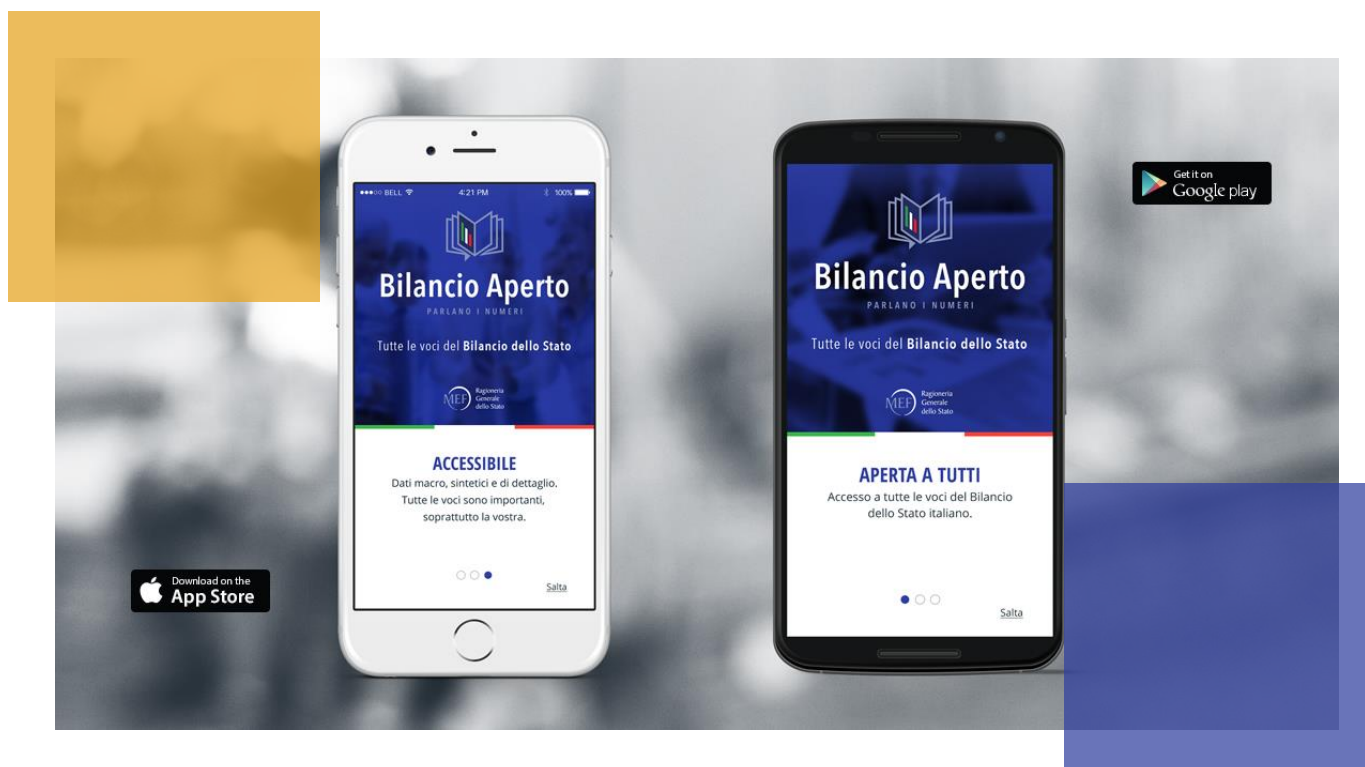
●●●○○ BELL 4:21 PM 100%

Bilancio Aperto

PARLANO I NUMERI

Tutte le voci del Bilancio dello Stato

MEF Ragioneria Generale dello Stato

ACCESSIBILE

Dati macro, sintetici e di dettaglio. Tutte le voci sono importanti, soprattutto la vostra.

Salta

Download on the App Store

Bilancio Aperto

PARLANO I NUMERI

Tutte le voci del Bilancio dello Stato

MEF Ragioneria Generale dello Stato

APERTA A TUTTI

Accesso a tutte le voci del Bilancio dello Stato italiano.

Salta

Get it on Google play